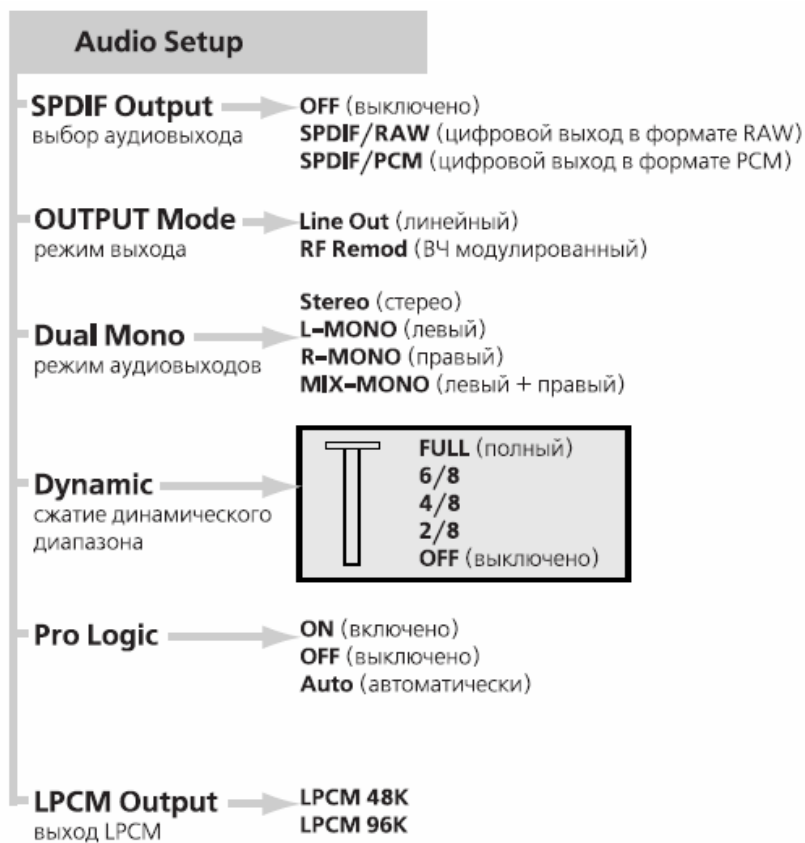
Audio Setup

SPDIF Output
выбор аудиовыхода

OFF (выключено)
SPDIF/RAW (цифровой выход в формате RAW)
SPDIF/PCM (цифровой выход в формате PCM)

OUTPUT Mode
режим выхода

Line Out (линейный)
RF Remod (ВЧ модулированный)

Dual Mono
режим аудиовыходов

Stereo (стерео)
L-MONO (левый)
R-MONO (правый)
MIX-MONO (левый + правый)

Dynamic
сжатие динамического диапазона

FULL (полный)
6/8
4/8
2/8
OFF (выключено)

Pro Logic

ON (включено)
OFF (выключено)
Auto (автоматически)

LPCM Output
выход LPCM

LPCM 48K
LPCM 96K